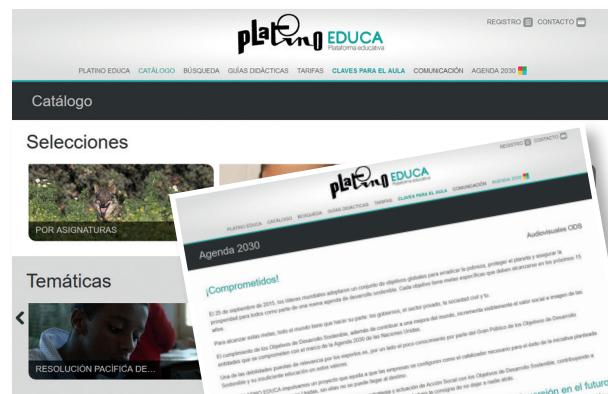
PLATINO EDUCA
Plataforma educativa

REGISTRO CONTACTO

PLATINO EDUCA CATÁLOGO BÚSQUEDA GUÍAS DIDÁCTICAS TARIFAS CLAVES PARA EL AULA COMUNICACIÓN AGENDA 2030

Catálogo

Selecciones

POR ASIGNATURAS

Temáticas

RESOLUCIÓN PACÍFICA DE...

REGISTRO CONTACTO

PLATINO EDUCA
Plataforma educativa

PLATINO EDUCA CATÁLOGO BÚSQUEDA GUÍAS DIDÁCTICAS TARIFAS CLAVES PARA EL AULA COMUNICACIÓN AGENDA 2030

Agenda 2030

Audiovisuales ODS

¡Comprometidos!

El 25 de septiembre de 2015, los líderes mundiales adoptaron un conjunto de objetivos globales para erradicar la pobreza, proteger el planeta y asegurar la prosperidad para todos como parte de una nueva agenda de desarrollo sostenible. Cada objetivo tiene metas específicas que deben alcanzarse en los próximos 15 años.

Para alcanzar estas metas, todo el mundo tiene que hacer su parte: los gobiernos, el sector privado, la sociedad civil y tú.

El cumplimiento de los Objetivos de Desarrollo Sostenible, además de contribuir a una mejora del mundo, incrementa notablemente el valor social e imagen de las entidades que se comprometen con el marco de la Agenda 2030 de las Naciones Unidas.

Una de las debilidades puestas de relevancia por los expertos es, por un lado el poco conocimiento por parte del Gran Público de los Objetivos de Desarrollo Sostenible y la insuficiente educación en estos valores.

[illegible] PLATINO EDUCA impulsamos un proyecto que ayuda a que las empresas se configuren como el catalizador necesario para el éxito de la iniciativa planteada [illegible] Objetivos de Desarrollo Sostenible, contribuyendo a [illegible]

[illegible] en el futuro